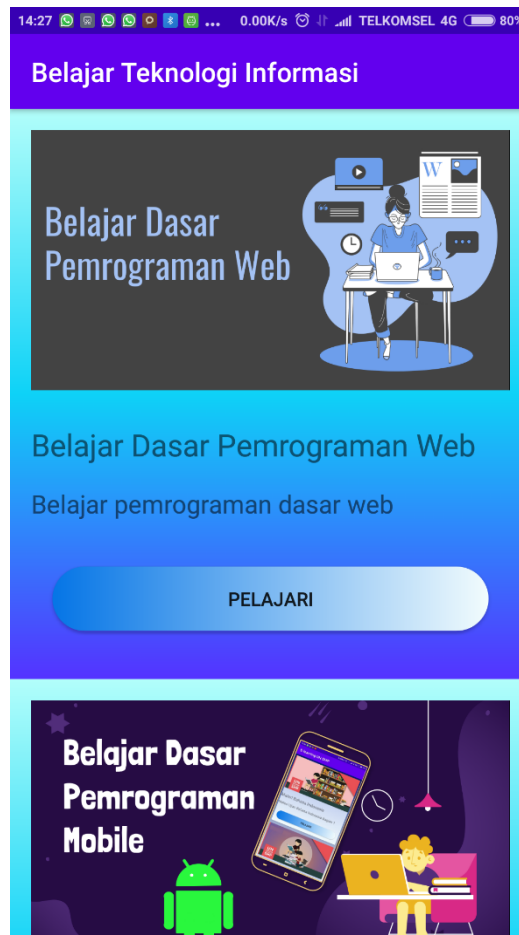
14:27 ... 0.00K/s TELKOMSEL 4G 80%

Belajar Teknologi Informasi

Belajar Dasar Pemrograman Web

W

Belajar Dasar Pemrograman Web

Belajar pemrograman dasar web

PELAJARI

Belajar Dasar Pemrograman Mobile